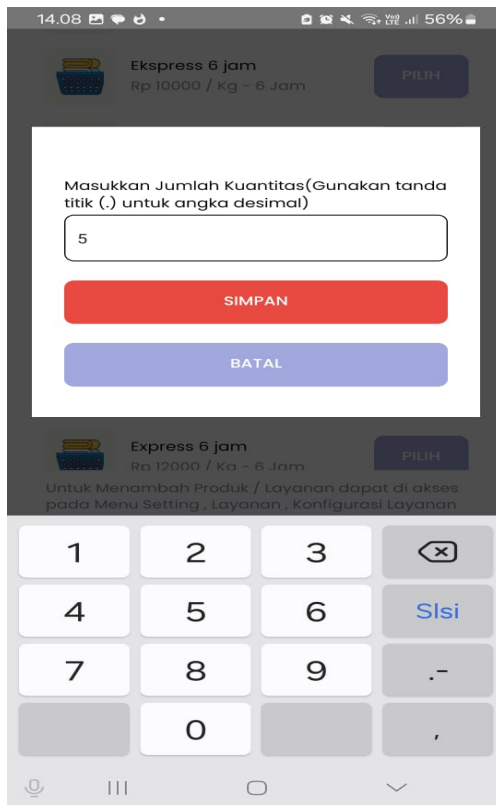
14.08 56%

Ekspress 6 jam
Rp 10000 / Kg – 6 Jam
PILIH

Masukkan Jumlah Kuantitas(Gunakan tanda titik (.) untuk angka desimal)

5

SIMPAN

BATAL

Express 6 jam
Rp 12000 / Kg – 6 Jam
PILIH

Untuk Menambah Produk / Layanan dapat di akses pada Menu Setting , Layanan , Konfigurasi Layanan

1 2 3
4 5 6 Slsi
7 8 9 .-
0 ,